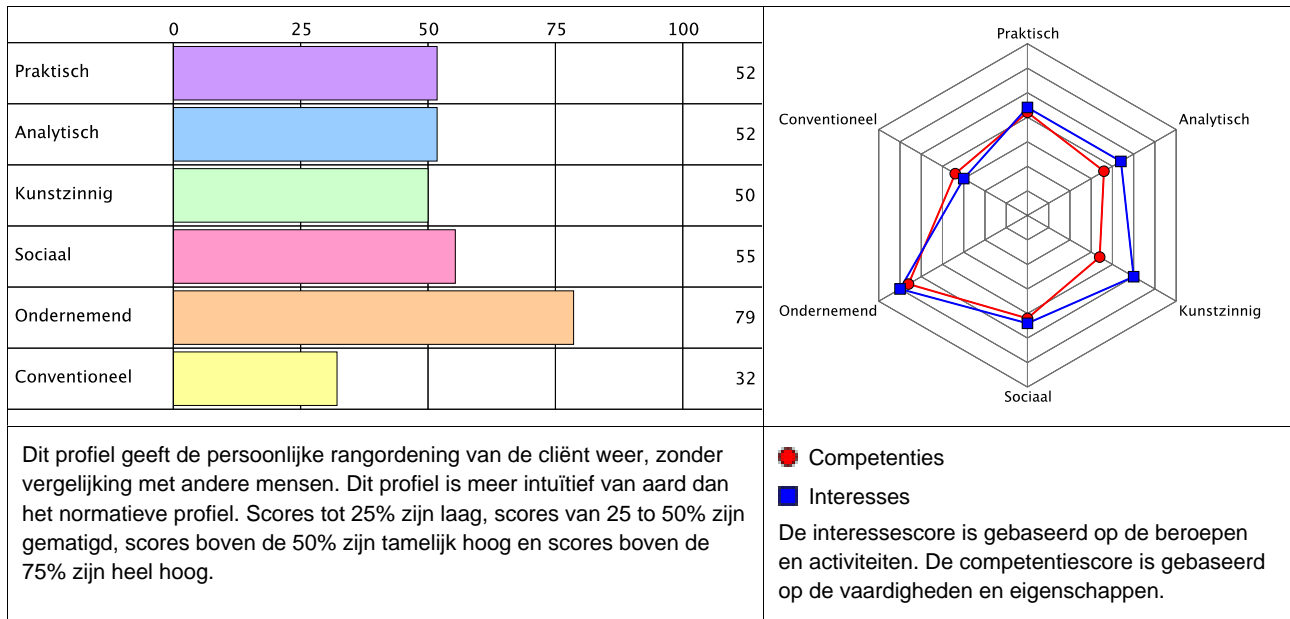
| | 0 | 25 | 50 | 75 | 100 | |
|---|---|---|---|---|---|---|
| Praktisch | | | | | | 52 |
| Analytisch | | | | | | 52 |
| Kunstzinnig | | | | | | 50 |
| Sociaal | | | | | | 55 |
| Ondernemend | | | | | | 79 |
| Conventioneel | | | | | | 32 |

Praktisch
Conventioneel
Analytisch
Ondernemend
Kunstzinnig
Sociaal

Dit profiel geeft de persoonlijke rangordening van de cliënt weer, zonder vergelijking met andere mensen. Dit profiel is meer intuïtief van aard dan het normatieve profiel. Scores tot 25% zijn laag, scores van 25 to 50% zijn gematigd, scores boven de 50% zijn tamelijk hoog en scores boven de 75% zijn heel hoog.

Competenties

Interesses

De interessescore is gebaseerd op de beroepen en activiteiten. De competentiescore is gebaseerd op de vaardigheden en eigenschappen.